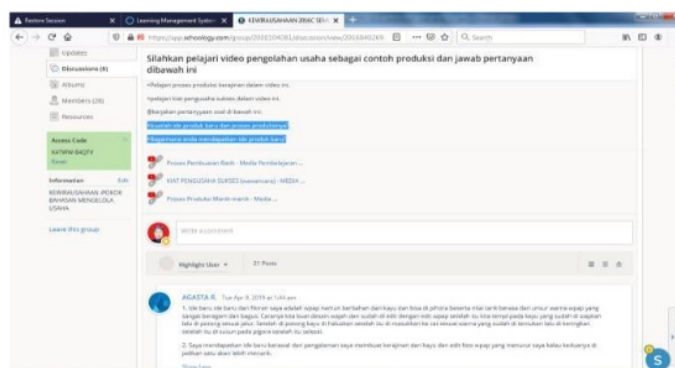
Restore Session | Learning Management System | KEWIRAUSAHAAN 2016C SEM

https://app.schoology.com/group/2026104281/discussion/view/2016840269

Updates

Discussions (8)

Albums

Members (26)

Resources

Access Code

Informatian Edit

KEWIRAUSAHAAN (POKOK BAHASAN MENGELOLA USAHA

Leave this group

Silahkan pelajari video pengolahan usaha sebagai contoh produksi dan jawab pertanyaan dibawah ini

•Pelajari proses produksi kerajinan dalam video ini.

•pelajari kiat pengusaha sukses dalam video ini.

•Kerjakan pertanyaan soal di bawah ini:

•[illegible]

•Bagaimana anda mendapatkan ide produk baru

Proses Pembuatan Batik - Media Pembelajaran ...

KIAT PENGUSAHA SUKSES (wawancara) - MEDIA ...

Proses Produksi Manik-manik - Media ...

Write a comment

Highlight User

21 Posts

AGASTA R. Tue Apr 9, 2019 at 1:44 am

1. Ide baru, ide baru dan fitur ini saya adalah wpap hiasan berbahan dari kayu dan bisa di phtora beserta nilai tarik berasa dari umur warna wpap yang sangat beragam dan bagus. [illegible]

2. Saya mendapatkan ide baru berawal dari pengalaman saya membuat kerajinan dari kayu dan edit foto wpap yang menurut saya kalau keduanya di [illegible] menarik.

Show less